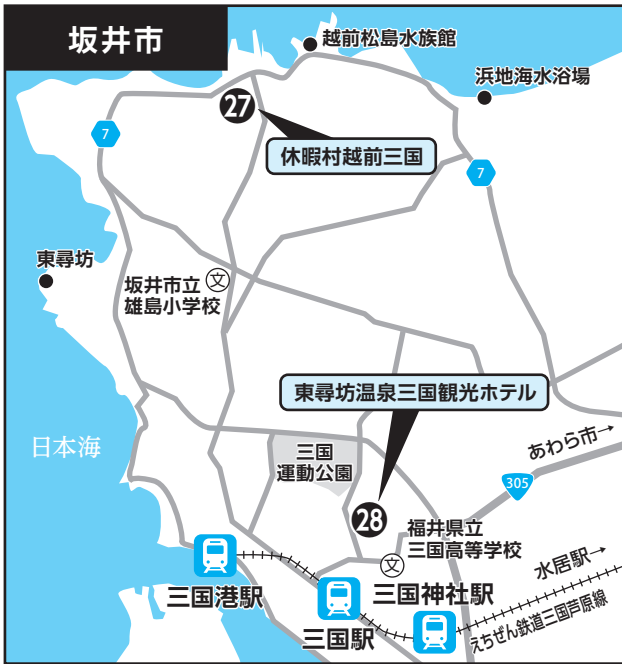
坂井市

越前松島水族館

浜地海水浴場

27

休暇村越前三国

7

7

東尋坊

坂井市立
雄島小学校

文

東尋坊温泉三国観光ホテル

日本海

三国
運動公園

あわら市→

305

28

福井県立
三国高等学校

文

水居駅→

三国港駅

三国神社駅

三国駅

えちぜん鉄道三国芦原線